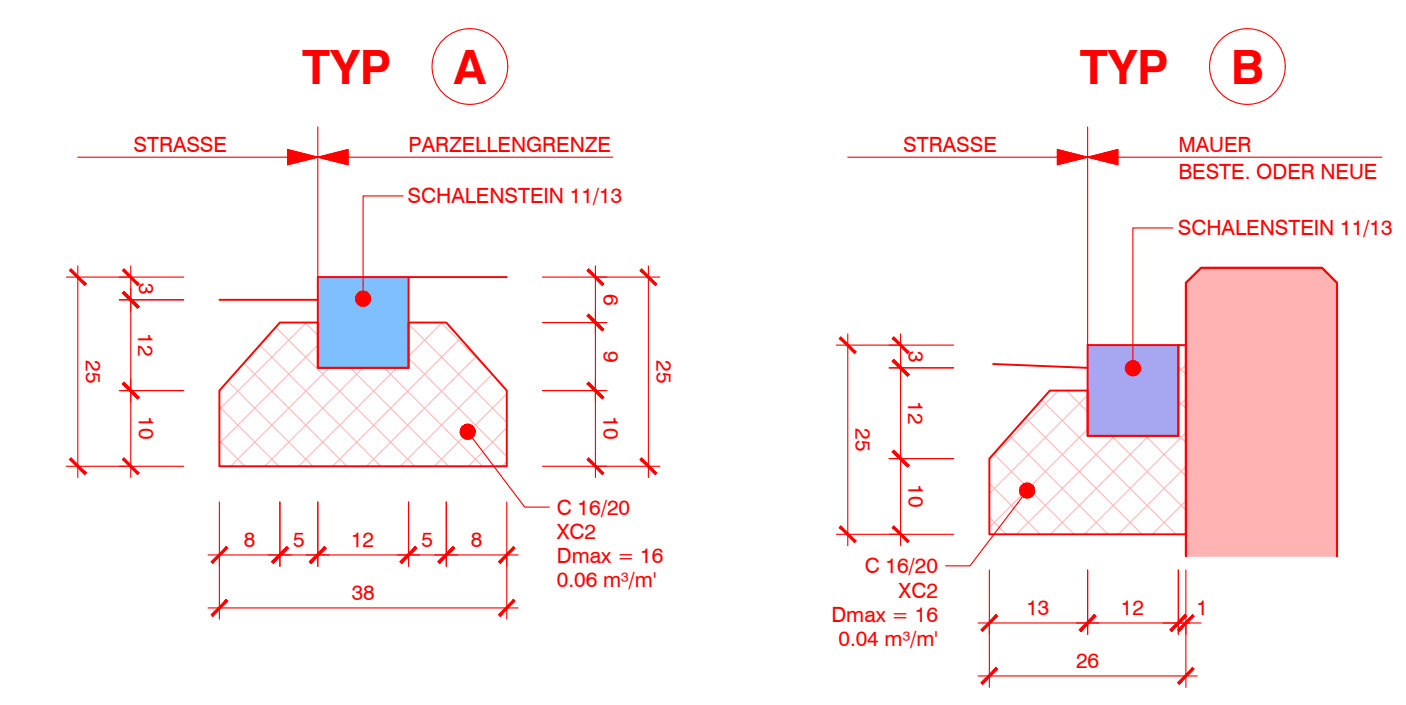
TYP A

STRASSE
PARZELLENGRENZE
SCHALENSTEIN 11/13

3
12
25
10

6
9
25
10

8 5 12 5 8
38

C 16/20
XC2
Dmax = 16
0.06 m³/m'

TYP B

STRASSE
MAUER
BESTE. ODER NEUE
SCHALENSTEIN 11/13

3
12
25
10

C 16/20
XC2
Dmax = 16
0.04 m³/m'

13 12 1
26